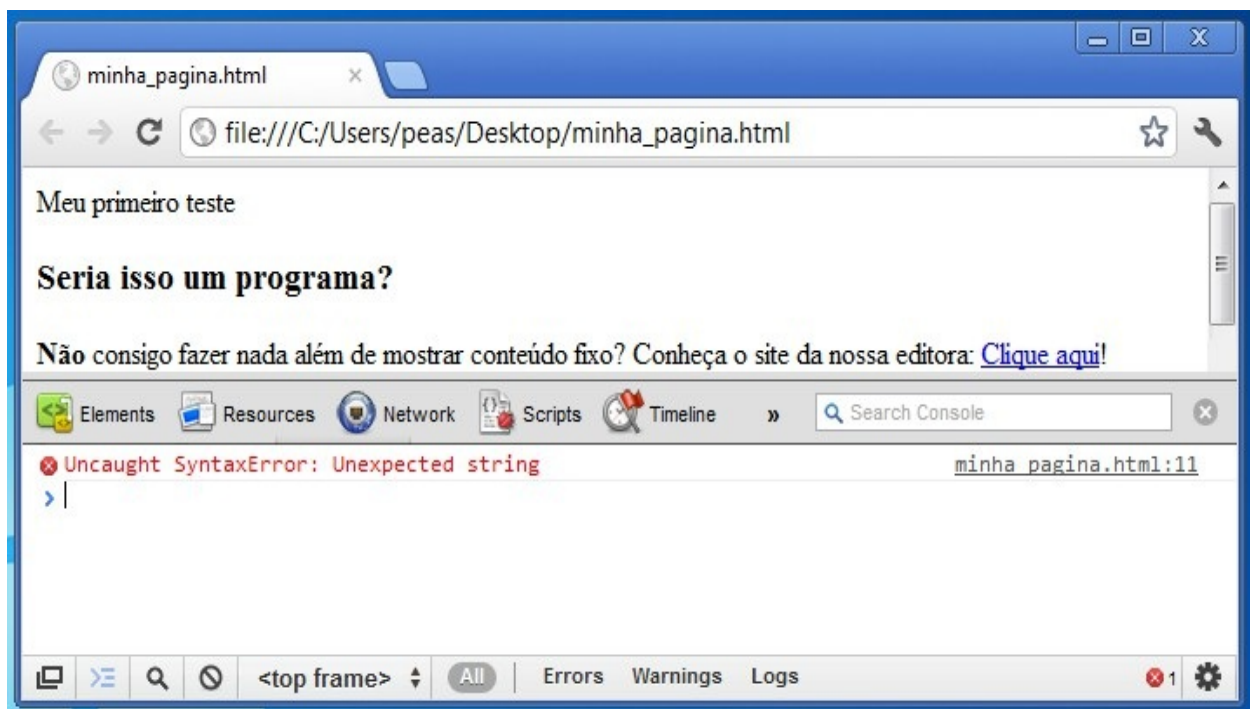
minha_pagina.html

file:///C:/Users/peas/Desktop/minha_pagina.html

Meu primeiro teste

Seria isso um programa?

Não consigo fazer nada além de mostrar conteúdo fixo? Conheça o site da nossa editora: Clique aqui!

Elements Resources Network Scripts Timeline » Search Console

Uncaught SyntaxError: Unexpected string minha_pagina.html:11

>

<top frame> All Errors Warnings Logs 1